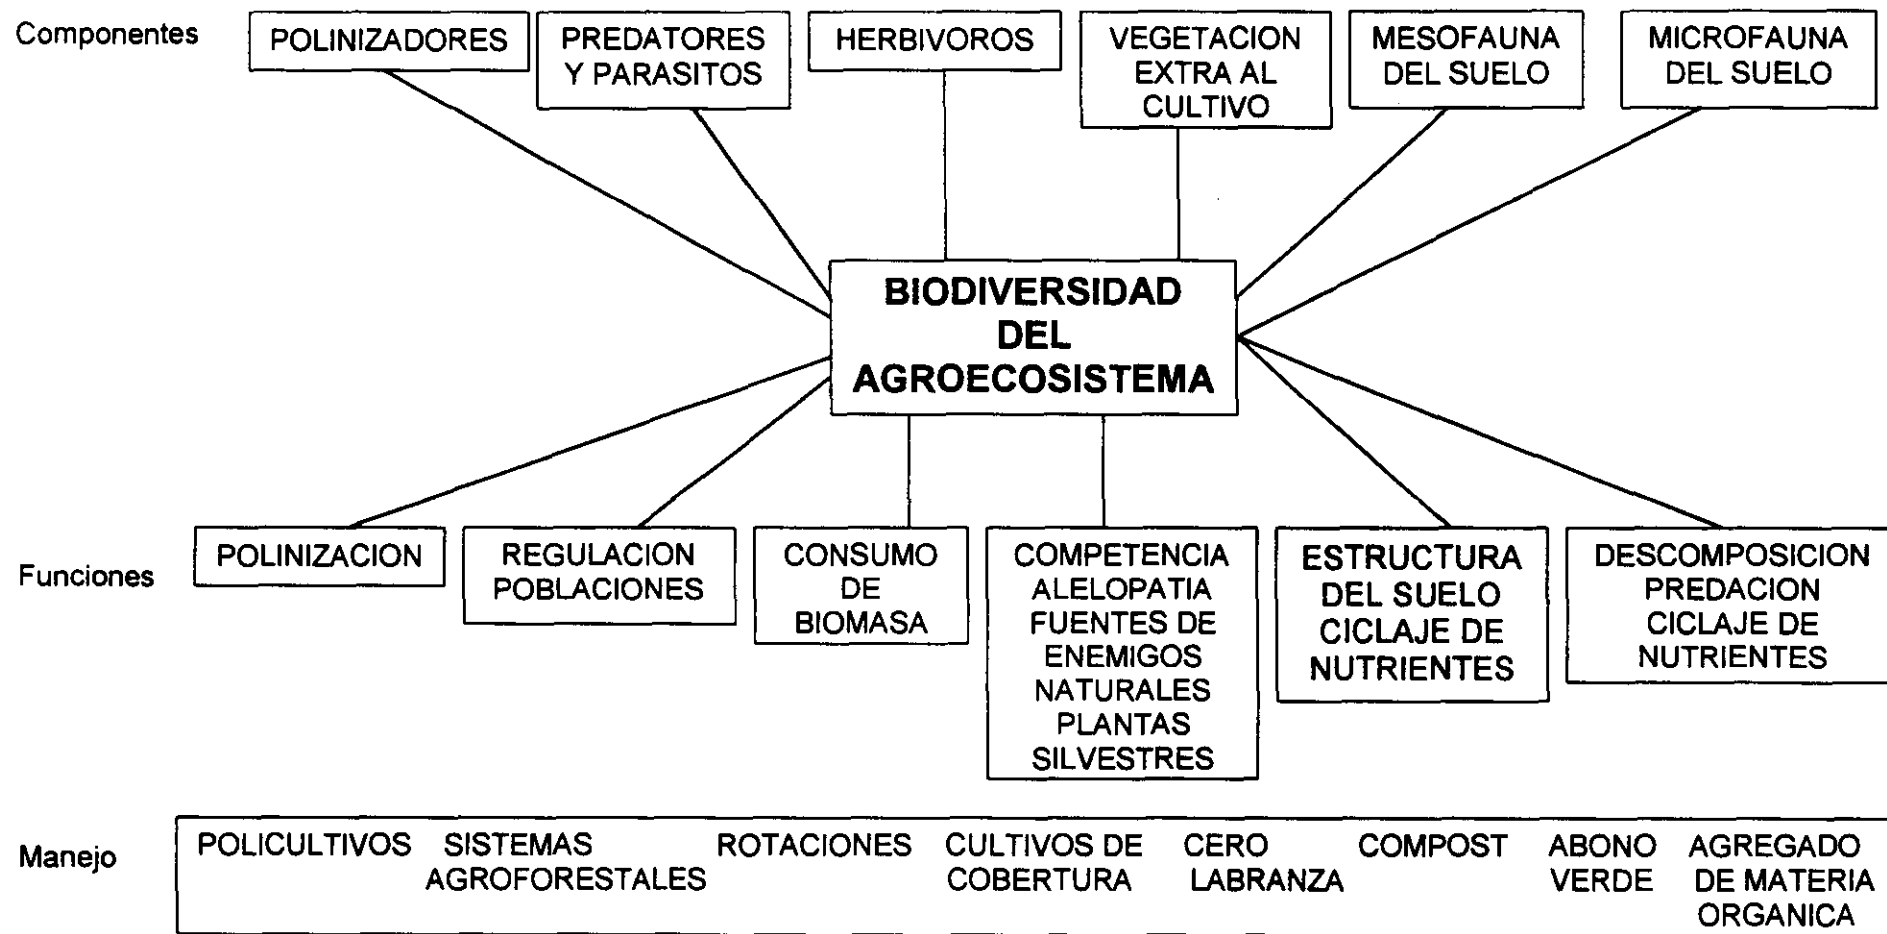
Componentes

POLINIZADORES

PREDATORES Y PARASITOS

HERBIVOROS

VEGETACION EXTRA AL CULTIVO

MESOFAUNA DEL SUELO

MICROFAUNA DEL SUELO

BIODIVERSIDAD DEL AGROECOSISTEMA

Funciones

POLINIZACION

REGULACION POBLACIONES

CONSUMO DE BIOMASA

COMPETENCIA ALELOPATIA FUENTES DE ENEMIGOS NATURALES PLANTAS SILVESTRES

ESTRUCTURA DEL SUELO CICLAJE DE NUTRIENTES

DESCOMPOSICION PREDACION CICLAJE DE NUTRIENTES

Manejo

POLICULTIVOS

SISTEMAS AGROFORESTALES

ROTACIONES

CULTIVOS DE COBERTURA

CERO LABRANZA

COMPOST

ABONO VERDE

AGREGADO DE MATERIA ORGANICA